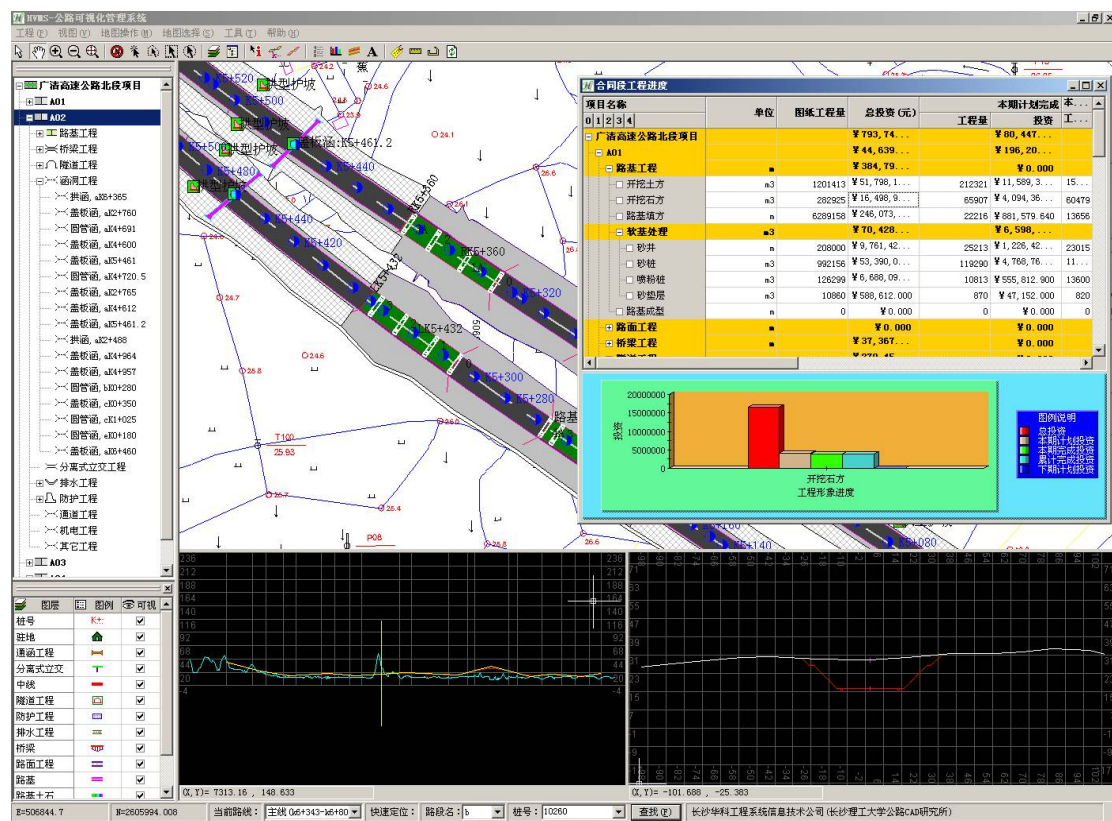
HVMS-公路可视化管理系统

工程(E) 视图(V) 地图操作(M) 地图选择(S) 工具(T) 帮助(H)

广清高速公路北段项目
A01
A02
路基工程
桥梁工程
隧道工程
涵洞工程
拱涵, aK5+365
盖板涵, aK2+760
圆管涵, aK4+691
盖板涵, aK4+600
盖板涵, aK5+461
圆管涵, aK4+720.5
盖板涵, aK2+765
盖板涵, aK4+612
盖板涵, aK5+461.2
拱涵, aK2+488
盖板涵, aK4+964
盖板涵, aK4+957
圆管涵, bK0+280
盖板涵, cK0+350
盖板涵, cK1+025
圆管涵, cK0+180
盖板涵, aK5+460
分离式立交工程
排水工程
防护工程
通道工程
机电工程
其它工程
A03

图层 图例 可视
桩号 K+:
驻地
通涵工程
分离式立交
中线
隧道工程
防护工程
排水工程
桥梁
路面工程
路基
路基+石

K5+520 拱型护坡 K5+500 拱型护坡 K5+500 拱型护坡 盖板涵:K5+461.2 K5+480 K5+440 K5+460 K5+440 K5+420 K5+360 K5+320 K5+432 K5+300 K5+280 路基 K5+140 K5+080 T100 25.93 P08 24.6 24.1 26.6 24.5 24.7 24.6 26.8 26.7 25.4 25.8 26.5 26.5

合同段工程进度

| 项目名称 | 单位 | 图纸工程量 | 总投资(元) | 本期计划完成 工程量 | 投资 | 本... 工... |
|---|---|---|---|---|---|---|
| 广清高速公路北段项目 | | | ¥793,74... | | ¥80,447... | |
| A01 | | | ¥44,639... | | ¥196,20... | |
| 路基工程 | m | | ¥384,79... | | ¥0.000 | |
| 开挖土方 | m3 | 1201413 | ¥51,798,1... | 212321 | ¥11,589,3... | 15... |
| 开挖石方 | m3 | 282925 | ¥16,498,9... | 65907 | ¥4,094,36... | 60479 |
| 路基填方 | m | 6289158 | ¥246,073,... | 22216 | ¥881,579.640 | 13656 |
| 软基处理 | m3 | | ¥70,428... | | ¥6,598,... | |
| 砂井 | m | 208000 | ¥9,761,42... | 25213 | ¥1,226,42... | 23015 |
| 砂桩 | m3 | 992156 | ¥53,390,0... | 119290 | ¥4,768,76... | 11... |
| 喷粉桩 | m3 | 126299 | ¥6,688,09... | 10813 | ¥555,812.900 | 13600 |
| 砂垫层 | m3 | 10860 | ¥588,612.000 | 870 | ¥47,152.000 | 820 |
| 路基成型 | m | 0 | ¥0.000 | 0 | ¥0.000 | 0 |
| 路面工程 | m | | ¥0.000 | | ¥0.000 | |
| 桥梁工程 | m | | ¥37,367... | | ¥0.000 | |

20000000 15000000 10000000 5000000 0
投资
开挖石方
工程形象进度
图例说明
总投资
本期计划投资
本期完成投资
累计完成投资
下期计划投资

236 212 188 164 140 116 92 68 44 20 -4

(X,Y)= 7313.16 , 148.633
(X,Y)= -101.688 , -25.383

E=506844.7 N=2605994.008 当前路线: 主线(k6+343~k6+80 快速定位: 路段名: b 桩号: 10260 查找(F) 长沙华科工程系统信息技术公司(长沙理工大学公路CAD研究所)